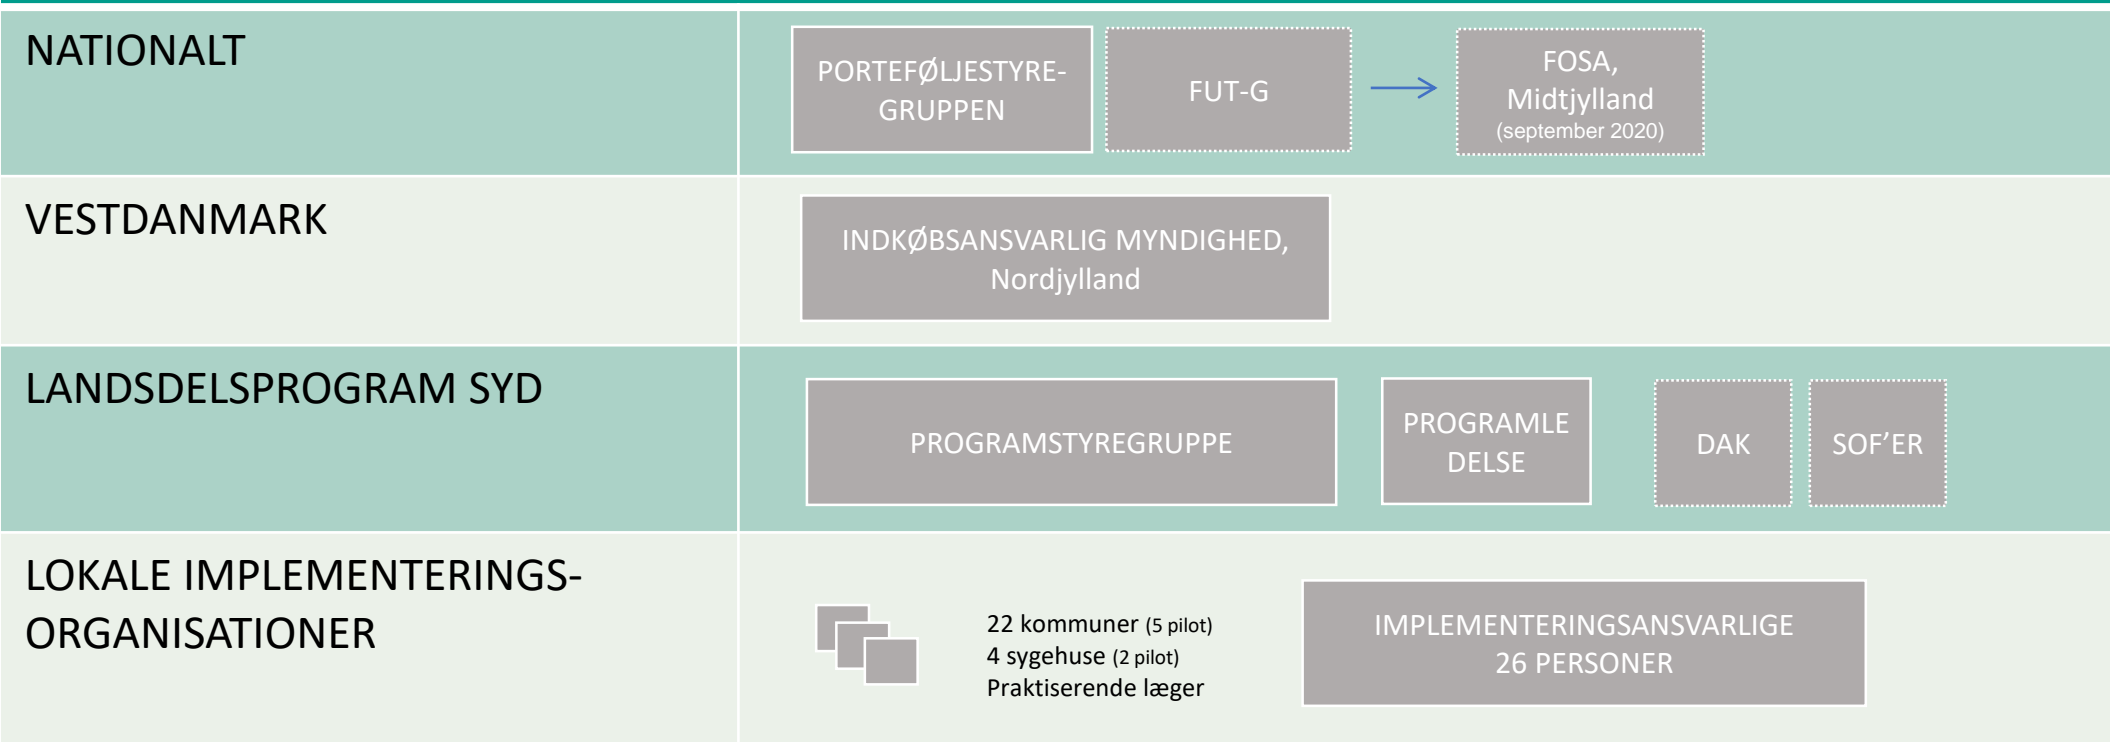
NATIONALT

PORTEFØLJESTYREGRUPPEN

FUT-G

FOSA, Midtjylland (september 2020)

VESTDANMARK

INDKØBSANSVARLIG MYNDIGHED, Nordjylland

LANDSDELSPROGRAM SYD

PROGRAMSTYREGRUPPE

PROGRAMLEDELSE

DAK

SOF'ER

LOKALE IMPLEMENTERINGSORGANISATIONER

22 kommuner (5 pilot)
4 sygehuse (2 pilot)
Praktiserende læger

IMPLEMENTERINGSANSVARLIGE
26 PERSONER